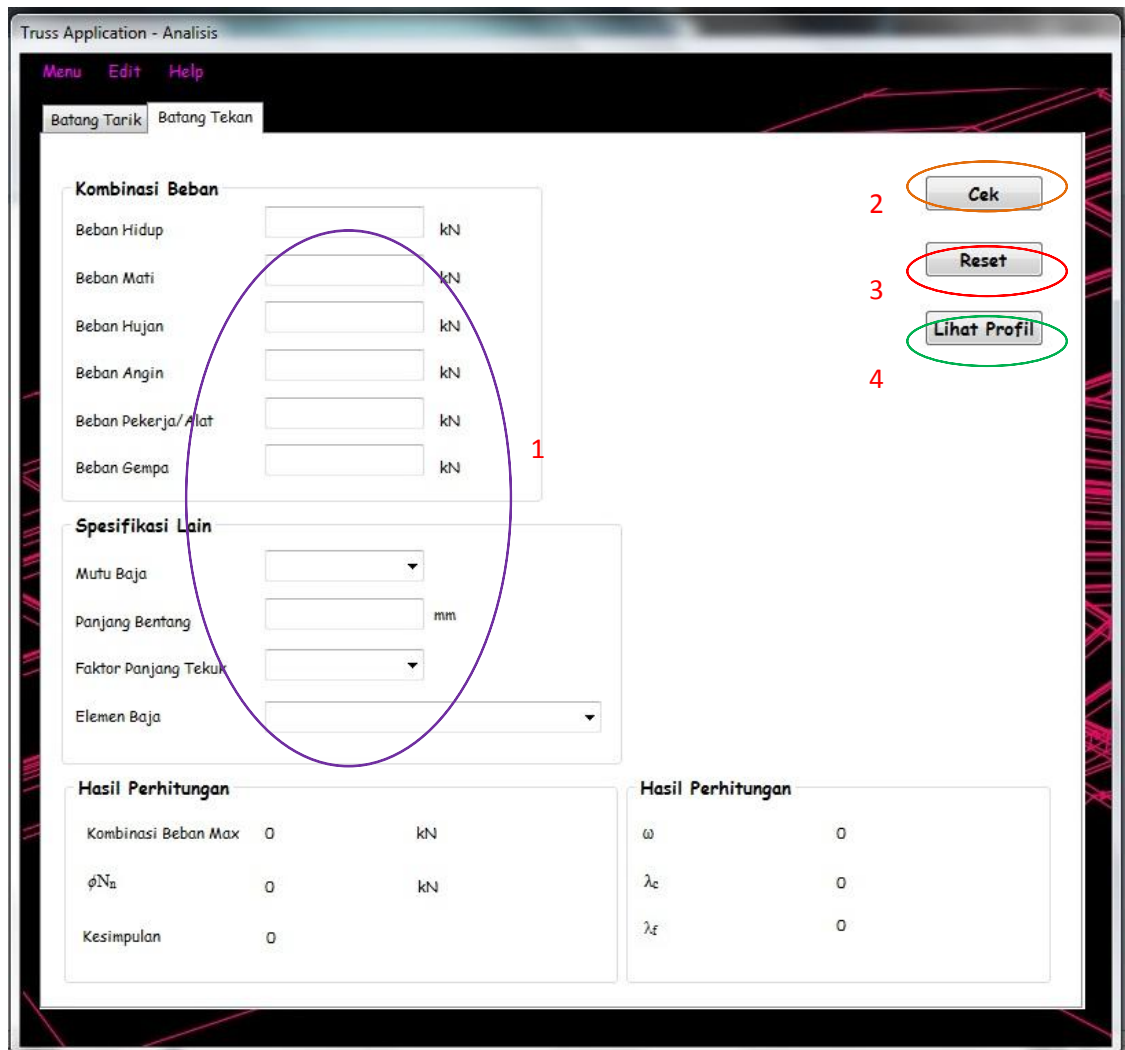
Truss Application - Analisis

Menu Edit Help

Batang Tarik | Batang Tekan

Kombinasi Beban

Beban Hidup kN

Beban Mati kN

Beban Hujan kN

Beban Angin kN

Beban Pekerja/Alat kN

Beban Gempa kN

1

Spesifikasi Lain

Mutu Baja

Panjang Bentang mm

Faktor Panjang Tekuk

Elemen Baja

Cek

2

Reset

3

Lihat Profil

4

Hasil Perhitungan

Kombinasi Beban Max 0 kN

$\phi N_n$ 0 kN

Kesimpulan 0

Hasil Perhitungan

$\omega$ 0

$\lambda_c$ 0

$\lambda_f$ 0